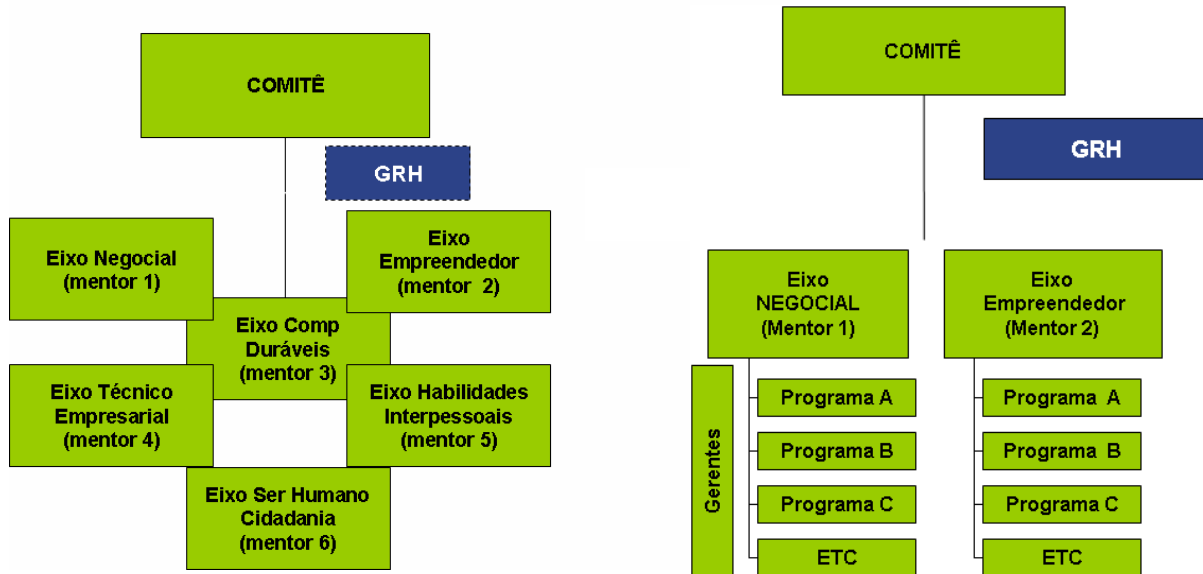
COMITÊ

GRH

Eixo Negocial (mentor 1)

Eixo Empreendedor (mentor 2)

Eixo Comp Duráveis (mentor 3)

Eixo Técnico Empresarial (mentor 4)

Eixo Habilidades Interpessoais (mentor 5)

Eixo Ser Humano Cidadania (mentor 6)

COMITÊ

GRH

Eixo NEGOCIAL (Mentor 1)

Eixo Empreendedor (Mentor 2)

Gerentes

Programa A

Programa B

Programa C

ETC

Programa A

Programa B

Programa C

ETC